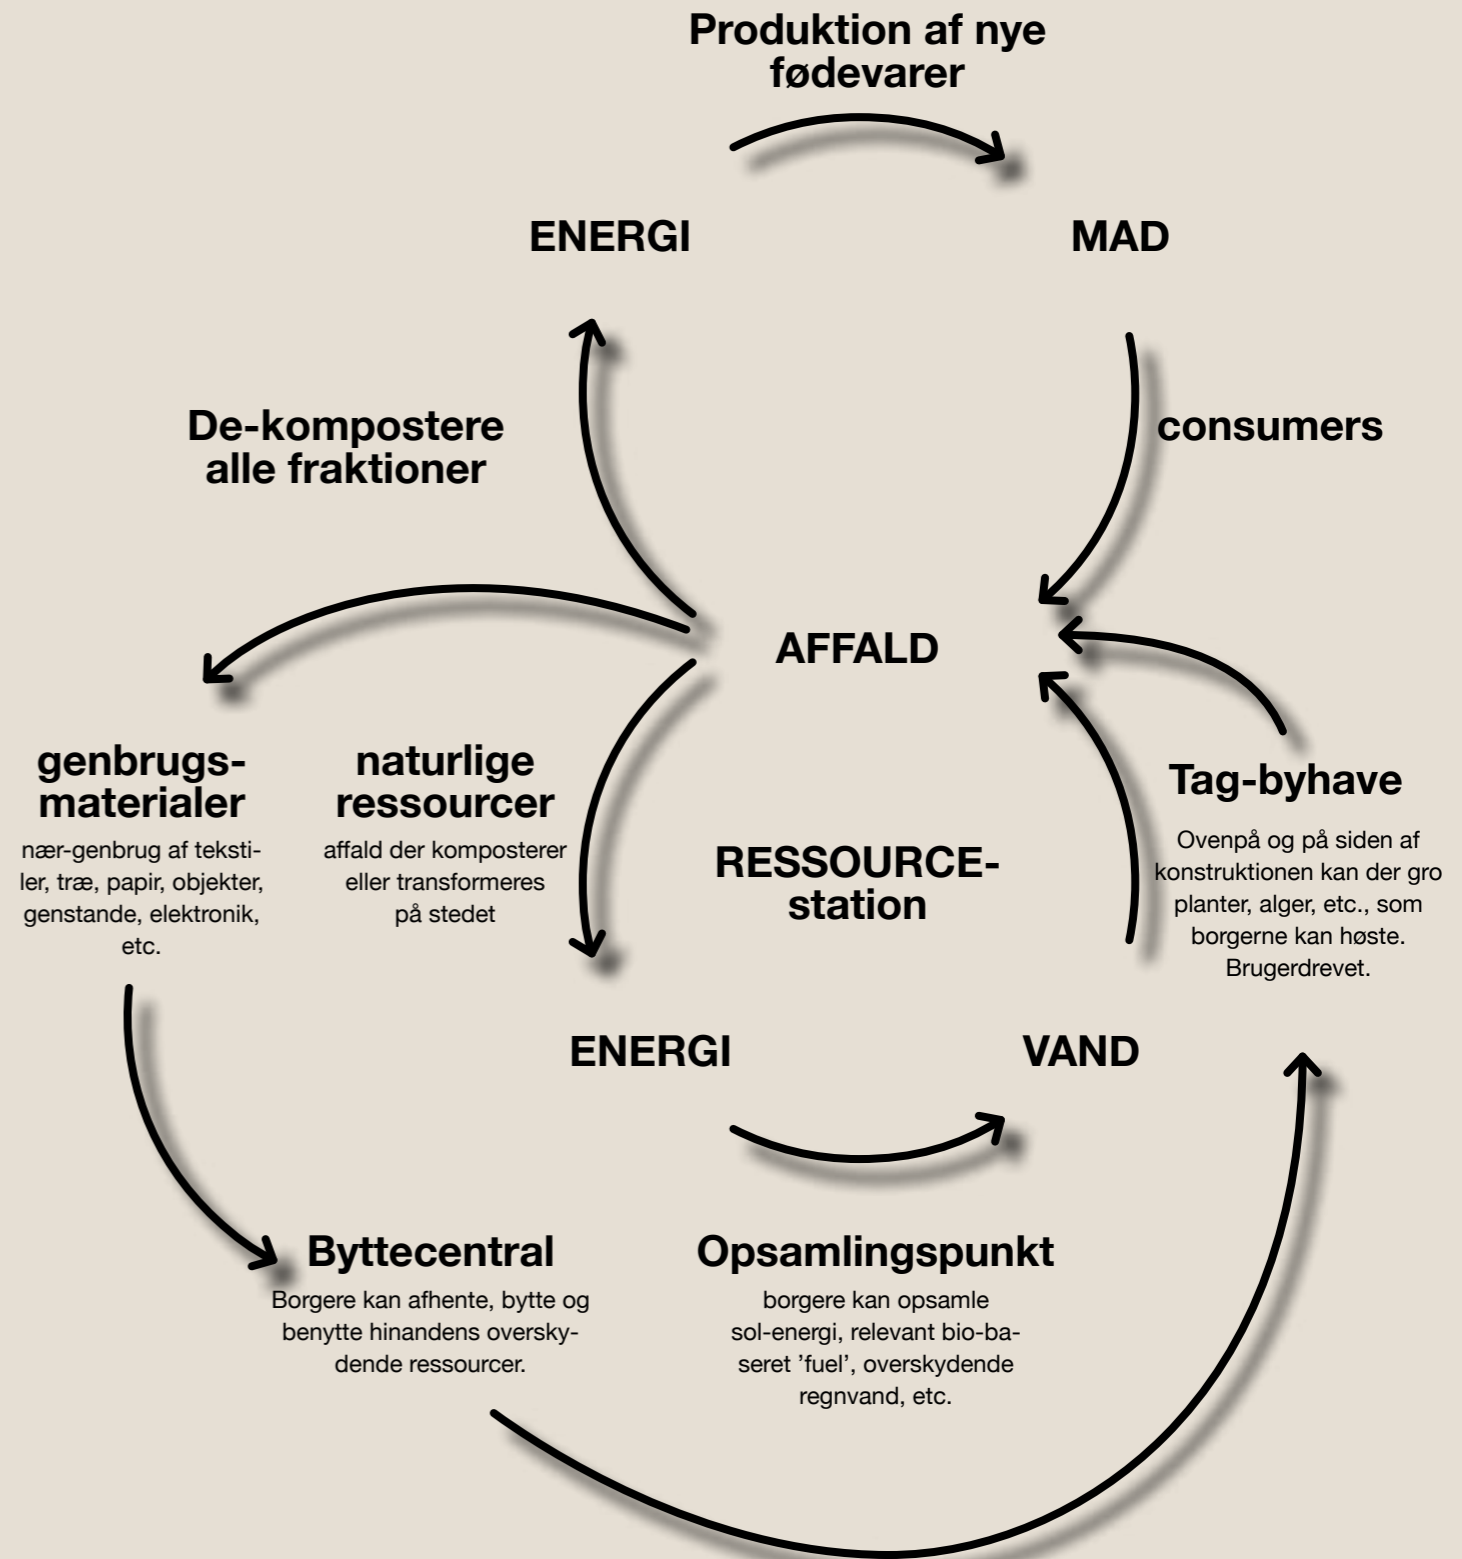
Produktion af nye fødevarer

ENERGI

MAD

De-kompostere alle fraktioner

consumers

AFFALD

genbrugs-materialer

nær-genbrug af tekstiler, træ, papir, objekter, genstande, elektronik, etc.

naturlige ressourcer

affald der komposterer eller transformeres på stedet

RESSOURCE-station

Tag-byhave

Ovenpå og på siden af konstruktionen kan der gro planter, alger, etc., som borgerne kan høste. Brugerdrevet.

ENERGI

VAND

Byttecentral

Borgere kan afhente, bytte og benytte hinandens overskydende ressourcer.

Opsamlingspunkt

borgere kan opsamle sol-energi, relevant bio-baseret 'fuel', overskydende regnvand, etc.